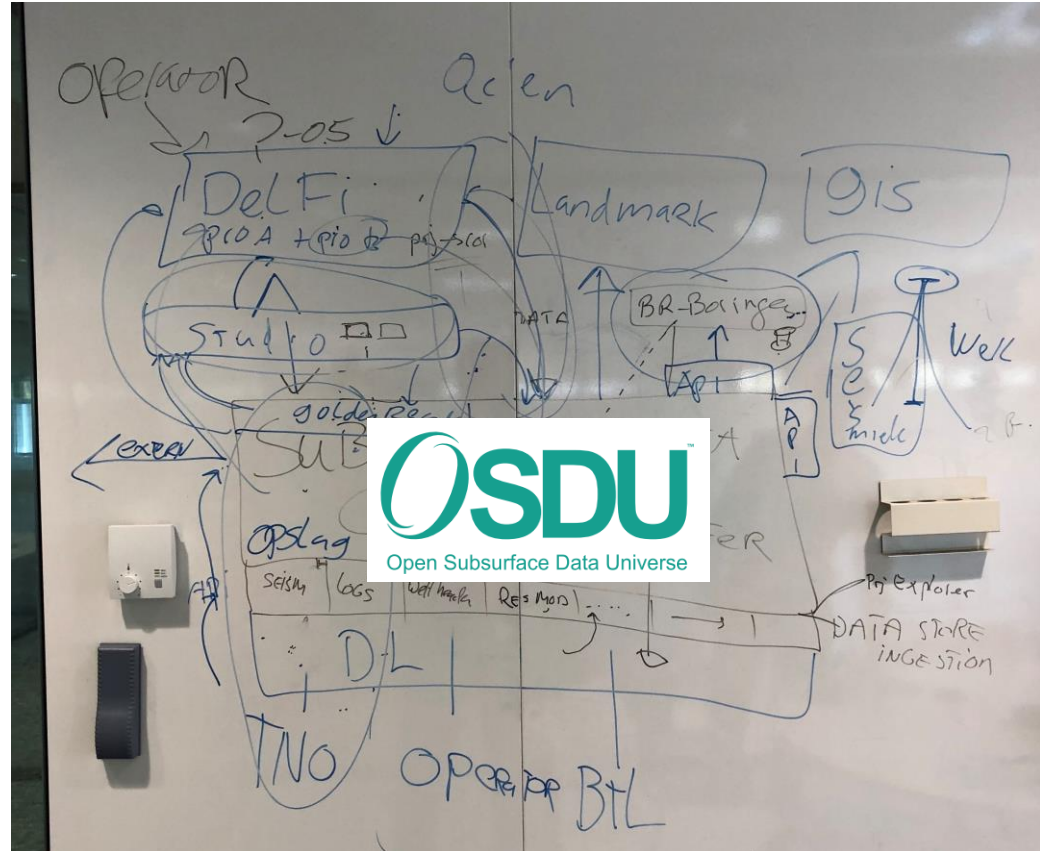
OPERATOR

Ocen

?-OS

DeLFi

gpIOA + pio proj-scal

Landmark

gis

DATA

Studio

BR-Boringen

API

golden Record

SUB

A

API

Sei smiek

Well

Extern

OSDU™
Open Subsurface Data Universe

opslag

fer

AP

Seism

Logs

Well trajecten

Res Mod

Proj explorer

DATA STORE INGESTION

DL

TNO

OPERATOR

BTL